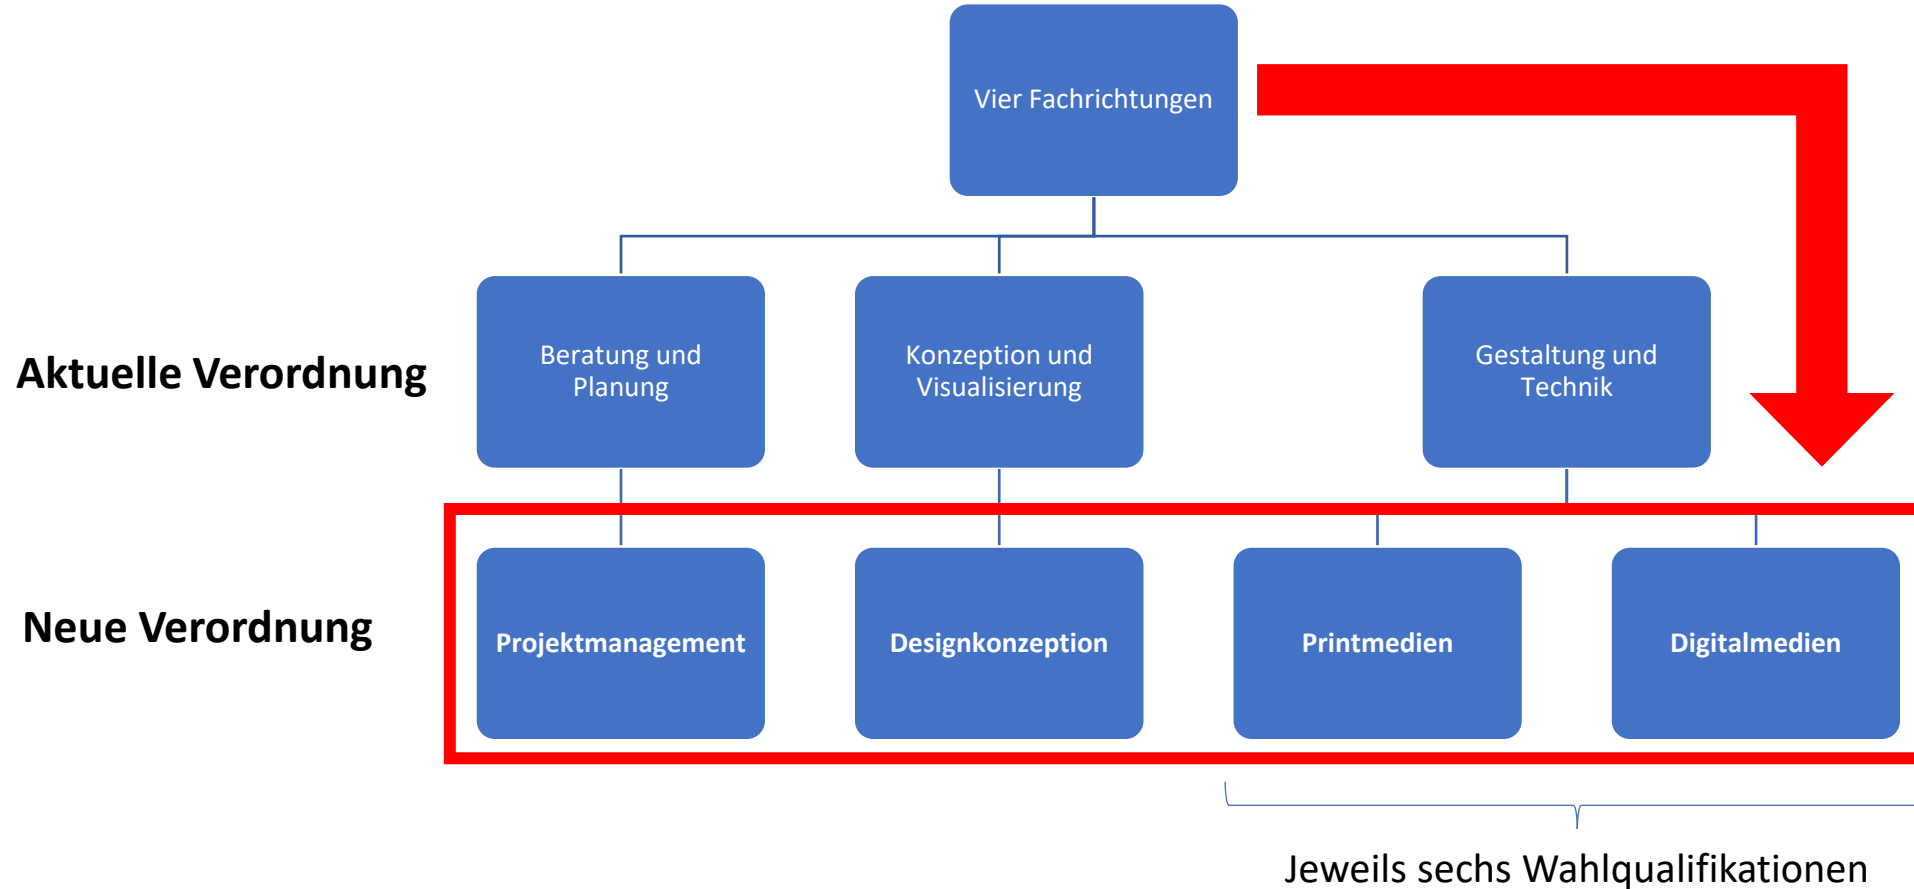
Vier Fachrichtungen

Aktuelle Verordnung

Beratung und Planung

Konzeption und Visualisierung

Gestaltung und Technik

Neue Verordnung

Projektmanagement

Designkonzeption

Printmedien

Digitalmedien

Jeweils sechs Wahlqualifikationen